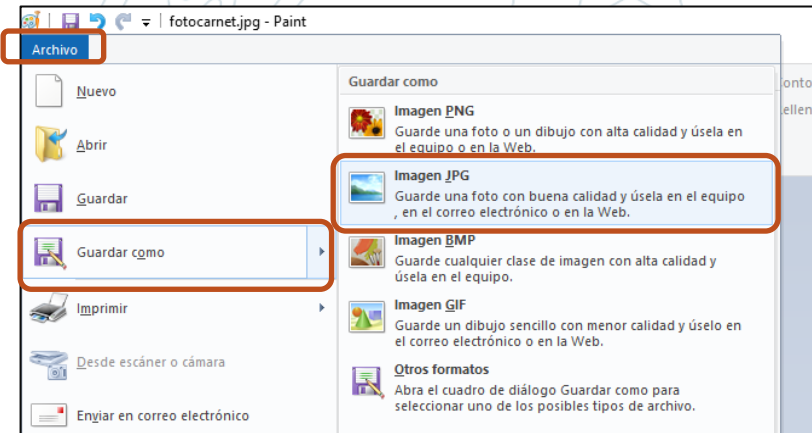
fotocarnet.jpg - Paint

Archivo

Nuevo

Abrir

Guardar

Guardar como

Imprimir

Desde escáner o cámara

Enviar en correo electrónico

Guardar como

Imagen PNG
Guarde una foto o un dibujo con alta calidad y úsela en el equipo o en la Web.

Imagen JPG
Guarde una foto con buena calidad y úsela en el equipo , en el correo electrónico o en la Web.

Imagen BMP
Guarde cualquier clase de imagen con alta calidad y úsela en el equipo.

Imagen GIF
Guarde un dibujo sencillo con menor calidad y úselo en el correo electrónico o en la Web.

Otros formatos
Abra el cuadro de diálogo Guardar como para seleccionar uno de los posibles tipos de archivo.

Conto
ellen